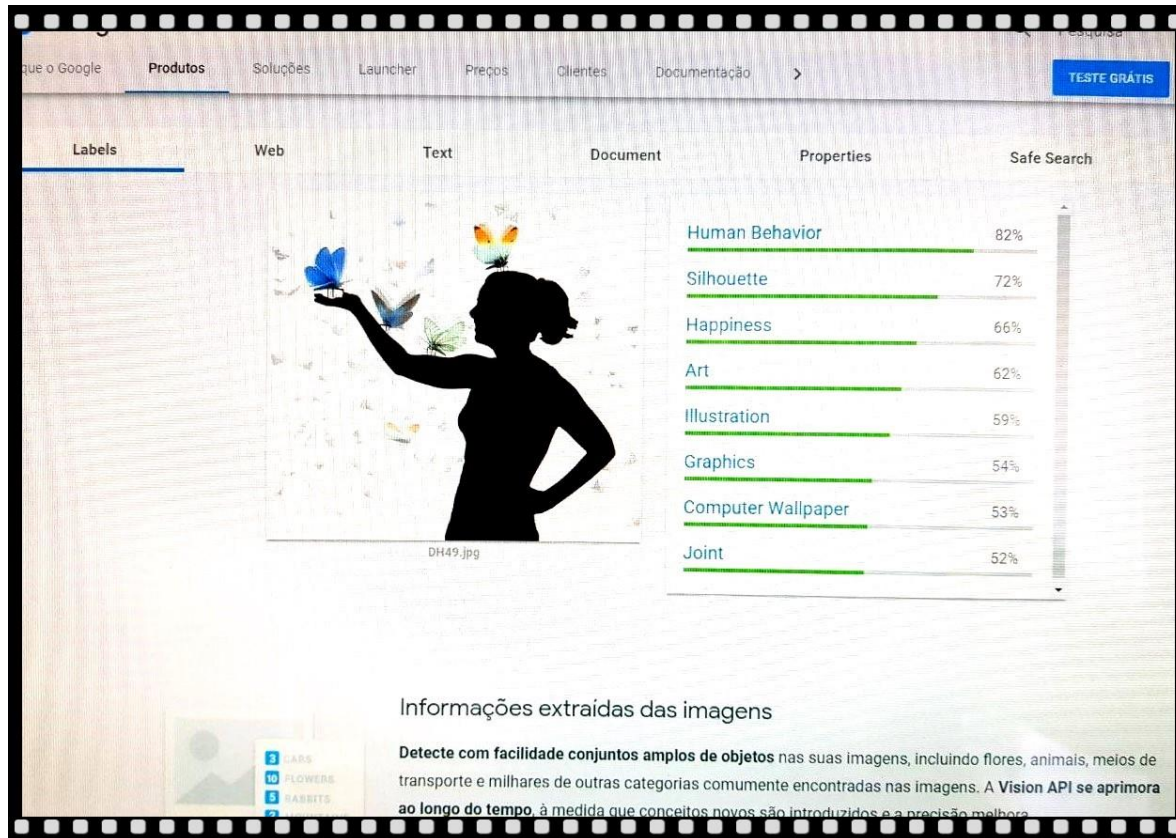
que o Google Produtos Soluções Launcher Preços Clientes Documentação >

Pesquisa

TESTE GRÁTIS

Labels Web Text Document Properties Safe Search

DH49.jpg

| | |
|---|---|
| Human Behavior | 82% |
| Silhouette | 72% |
| Happiness | 66% |
| Art | 62% |
| Illustration | 59% |
| Graphics | 54% |
| Computer Wallpaper | 53% |
| Joint | 52% |

Informações extraídas das imagens

3 CARS
10 FLOWERS
5 RABBITS

Detecte com facilidade conjuntos amplos de objetos nas suas imagens, incluindo flores, animais, meios de transporte e milhares de outras categorias comumente encontradas nas imagens. A Vision API se aprimora ao longo do tempo, à medida que conceitos novos são introduzidos e a precisão melhora